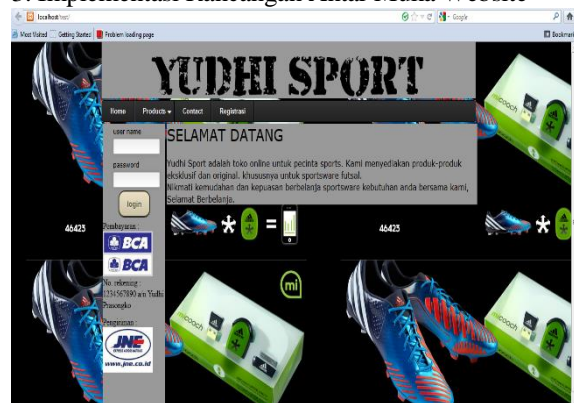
3. Implementasi Rancangan Antar Muka Website

localhost/test/

Google

Most Visited Getting Started Problem loading page

Bookmarks

YUDHI SPORT

Home Products Contact Registrasi

User name

password

login

SELAMAT DATANG

Yudhi Sport adalah toko online untuk pecinta sports. Kami menyediakan produk-produk eksklusif dan original. khususnya untuk sportsware futsal.
Nikmati kemudahan dan kepuasan berbelanja sportsware kebutuhan anda bersama kami, Selamat Berbelanja.

46425

46425

Pembayaran :

BCA

BCA

No. rekening : 1234567890 a/n Yudhi Prasetyo

Pengiriman :

JNE

www.jne.co.id

mi

micoach

micoach